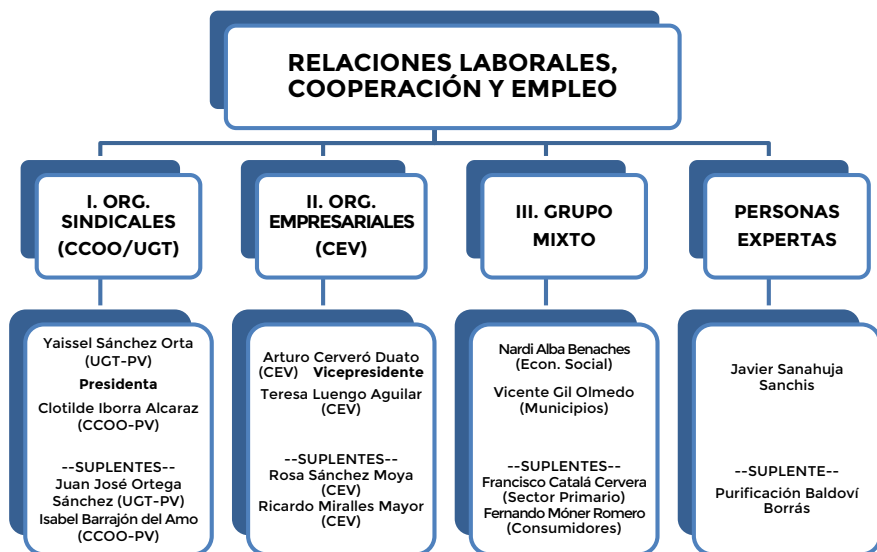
RELACIONES LABORALES, COOPERACIÓN Y EMPLEO

I. ORG. SINDICALES (CCOO/UGT)

Yaissel Sánchez Orta (UGT-PV)
Presidenta
Clotilde Iborra Alcaraz (CCOO-PV)

--SUPLENTES--
Juan José Ortega Sánchez (UGT-PV)
Isabel Barrajón del Amo (CCOO-PV)

II. ORG. EMPRESARIALES (CEV)

Arturo Cerveró Duato (CEV) Vicepresidente
Teresa Luengo Aguilar (CEV)

--SUPLENTES--
Rosa Sánchez Moya (CEV)
Ricardo Miralles Mayor (CEV)

III. GRUPO MIXTO

Nardi Alba Benaches (Econ. Social)
Vicente Gil Olmedo (Municipios)

--SUPLENTES--
Francisco Catalá Cervera (Sector Primario)
Fernando Móner Romero (Consumidores)

PERSONAS EXPERTAS

Javier Sanahuja Sanchis

--SUPLENTE--
Purificación Baldoví Borrás